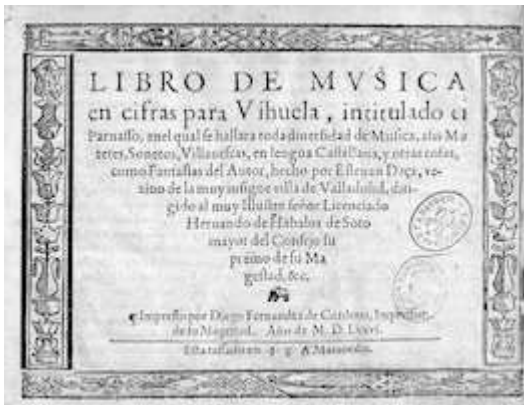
LIBRO DE MVSICA en cifras para Vihuela, intitulado el Parnasso, en el qual se hallara toda diuersidad de Musica, asi Mategetes, Sonetos, Villanescas, en lengua Castellana, y otras cosas, como Fantasias del Autor, hecho por Esteuan Daça, vezino de la muy insigne villa de Valladolid, dirigido al muy illustre señor Licenciado Hernando de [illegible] de Soto mayor del Consejo su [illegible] de su Ma gestad, &c.

Impresso por Diego Fernandez de Cordoua, Impressor de su Magestad. Año de M. D. Lxxvi.

Esta tassado en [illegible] Marauedis.